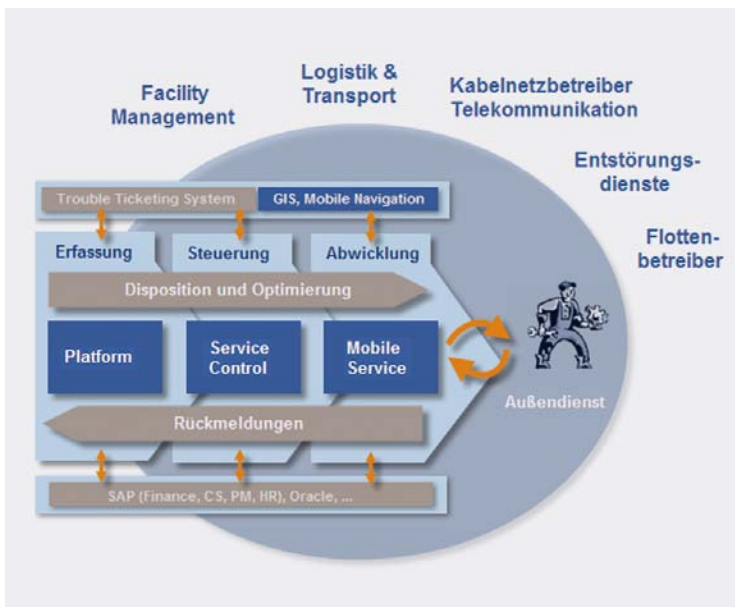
Facility Management

Logistik & Transport

Kabelnetzbetreiber Telekommunikation

Entstörungsdienste

Flottenbetreiber

Trouble Ticketing System

GIS, Mobile Navigation

Erfassung

Steuerung

Abwicklung

Disposition und Optimierung

Platform

Service Control

Mobile Service

Außendienst

Rückmeldungen

SAP (Finance, CS, PM, HR), Oracle, ...